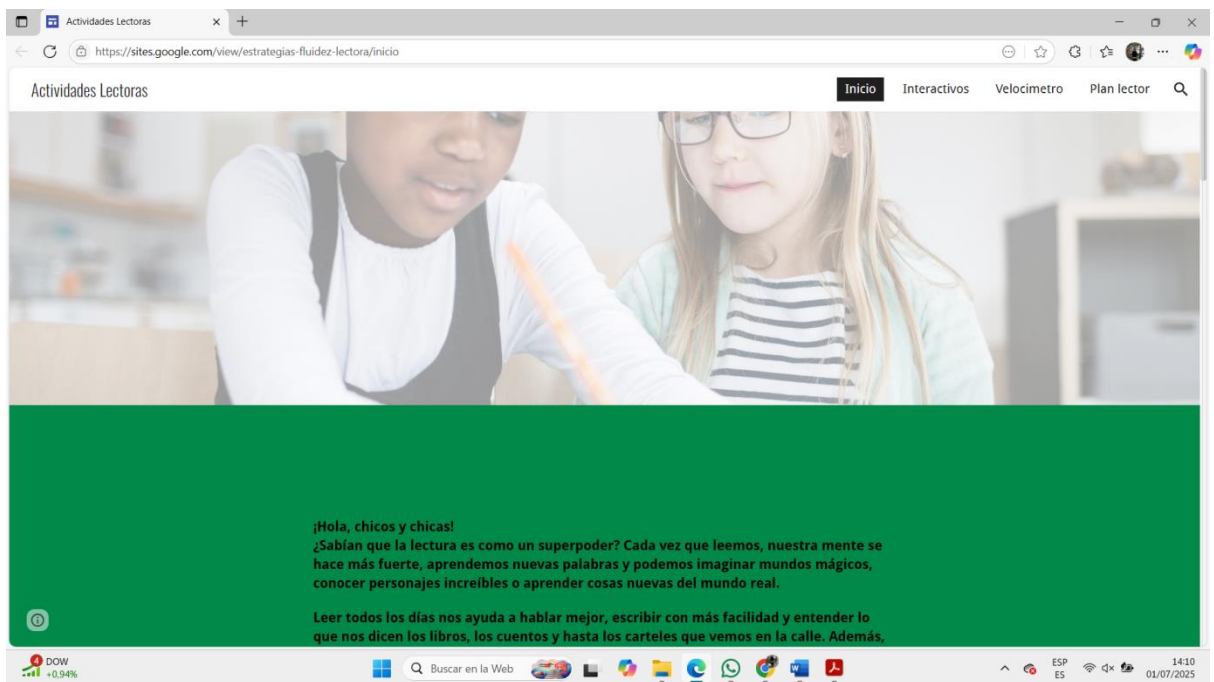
Actividades Lectoras

https://sites.google.com/view/estrategias-fluidez-lectora/inicio

Actividades Lectoras

Inicio Interactivos Velocimetro Plan lector

¡Hola, chicos y chicas!
¿Sabían que la lectura es como un superpoder? Cada vez que leemos, nuestra mente se hace más fuerte, aprendemos nuevas palabras y podemos imaginar mundos mágicos, conocer personajes increíbles o aprender cosas nuevas del mundo real.

Leer todos los días nos ayuda a hablar mejor, escribir con más facilidad y entender lo que nos dicen los libros, los cuentos y hasta los carteles que vemos en la calle. Además,

DOW
+0,94%

Buscar en la Web

ESP
ES

14:10
01/07/2025